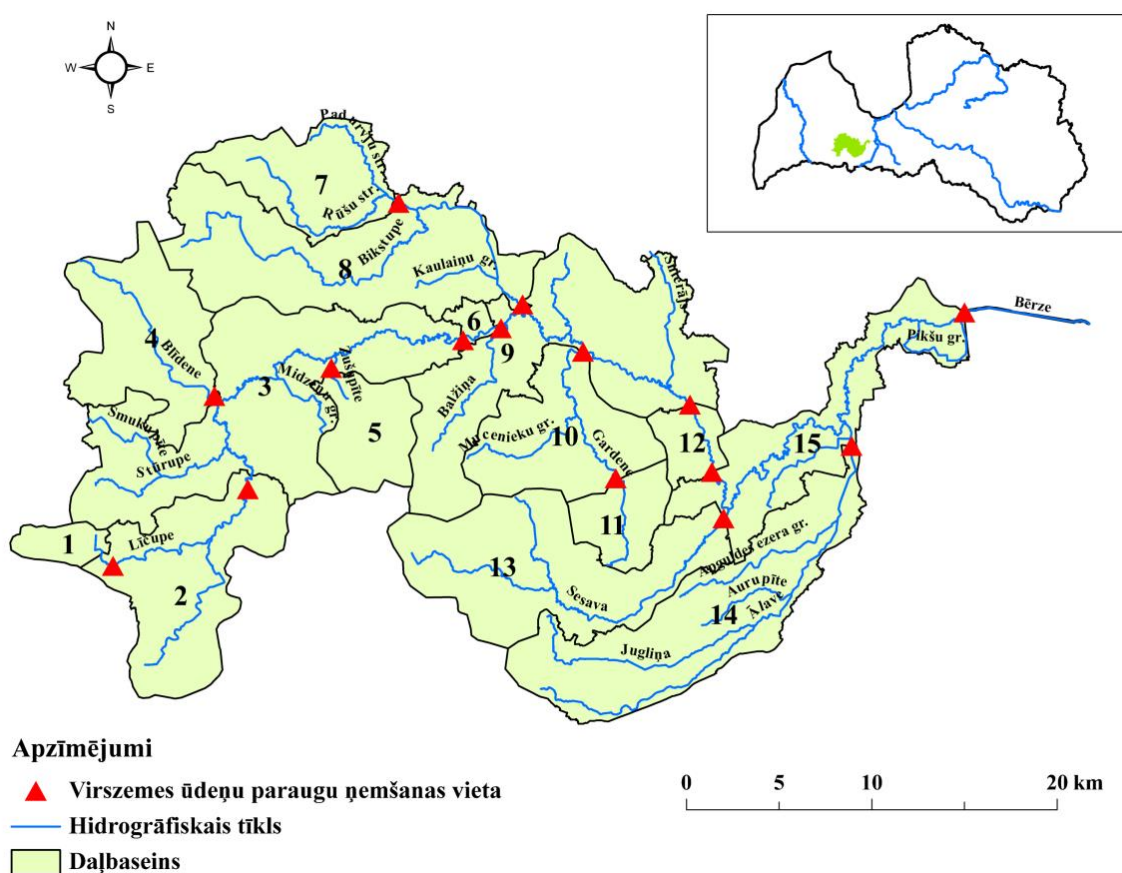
N
W
E
S

Pad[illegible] str.
7
Rūšu str.
Bikstupe
8
Kaulaiņu gr.
Smerdij
Bērze
4
Blīdene
6
9
3
Zušupīte
Midzeņu gr.
Balžiņa
Pikšu gr.
Smuku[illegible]
5
Mucenieku gr.
10
Gardene
12
15
Sturupe
11
1
Lācupe
2
13
Apgulde ezera gr.
Sesava
Aurupīte
14
Ālave
Jugliņa

Apzīmējumi
Virszemes ūdeņu paraugu ņemšanas vieta
Hidrogrāfiskais tīkls
Daļbaseins

0 5 10 20 km